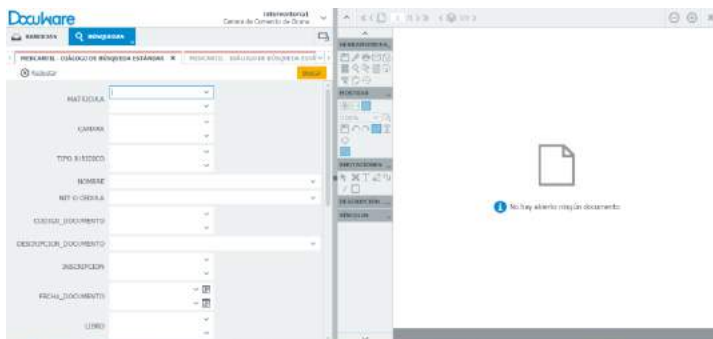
DocuWare

Internacional
Camara de Comercio de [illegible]

BANDEJAS

Q BÚSQUEDA

MERCANTIL - DIÁLOGO DE BÚSQUEDA ESTÁNDAR ×

MERCANTIL - DIÁLOGO DE BÚSQUEDA ESTÁ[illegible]

Restablecer

Buscar

MATRICULA

CAMARA

TIPO_REGISTRO

NOMBRE

NIT O CEDULA

CODIGO_DOCUMENTO

DESCRIPCION_DOCUMENTO

INSCRIPCION

FECHA_DOCUMENTO

LIBRO

HERRAMIENTAS

ROTATIVA

ANOTACIONES

DESCRIPCION

VERSIÓN

No hay abierto ningún documento